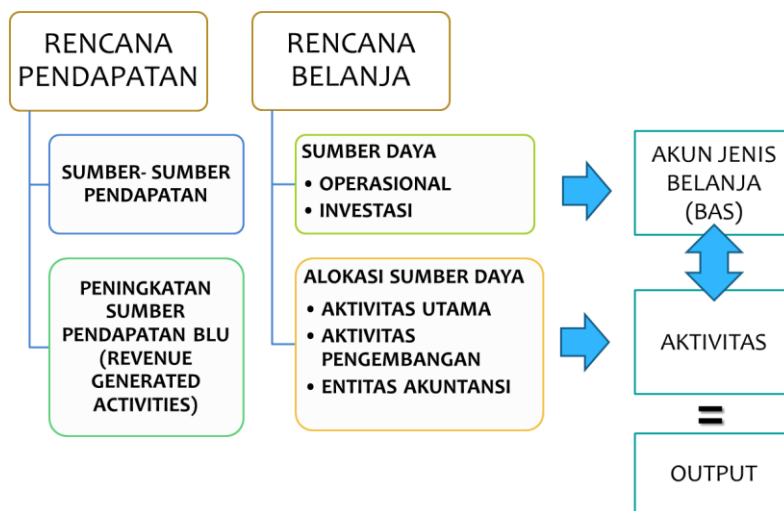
RENCANA PENDAPATAN

SUMBER- SUMBER PENDAPATAN

PENINGKATAN SUMBER PENDAPATAN BLU (REVENUE GENERATED ACTIVITIES)

RENCANA BELANJA

SUMBER DAYA
• OPERASIONAL
• INVESTASI

ALOKASI SUMBER DAYA
• AKTIVITAS UTAMA
• AKTIVITAS PENGEMBANGAN
• ENTITAS AKUNTANSI

AKUN JENIS BELANJA (BAS)

AKTIVITAS

=

OUTPUT